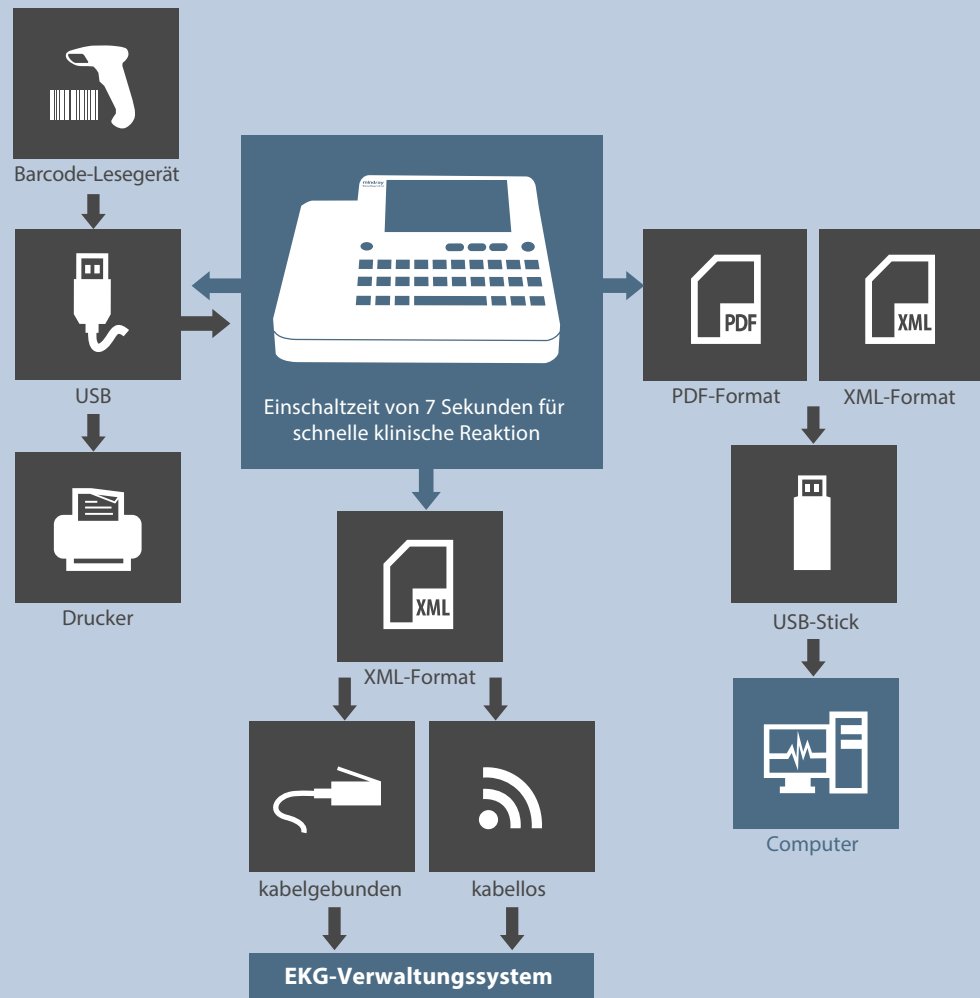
Barcode-Lesegerät

USB

Drucker

mindray

Einschaltzeit von 7 Sekunden für schnelle klinische Reaktion

PDF

PDF-Format

XML

XML-Format

USB-Stick

Computer

XML

XML-Format

kabelgebunden

kabellos

EKG-Verwaltungssystem